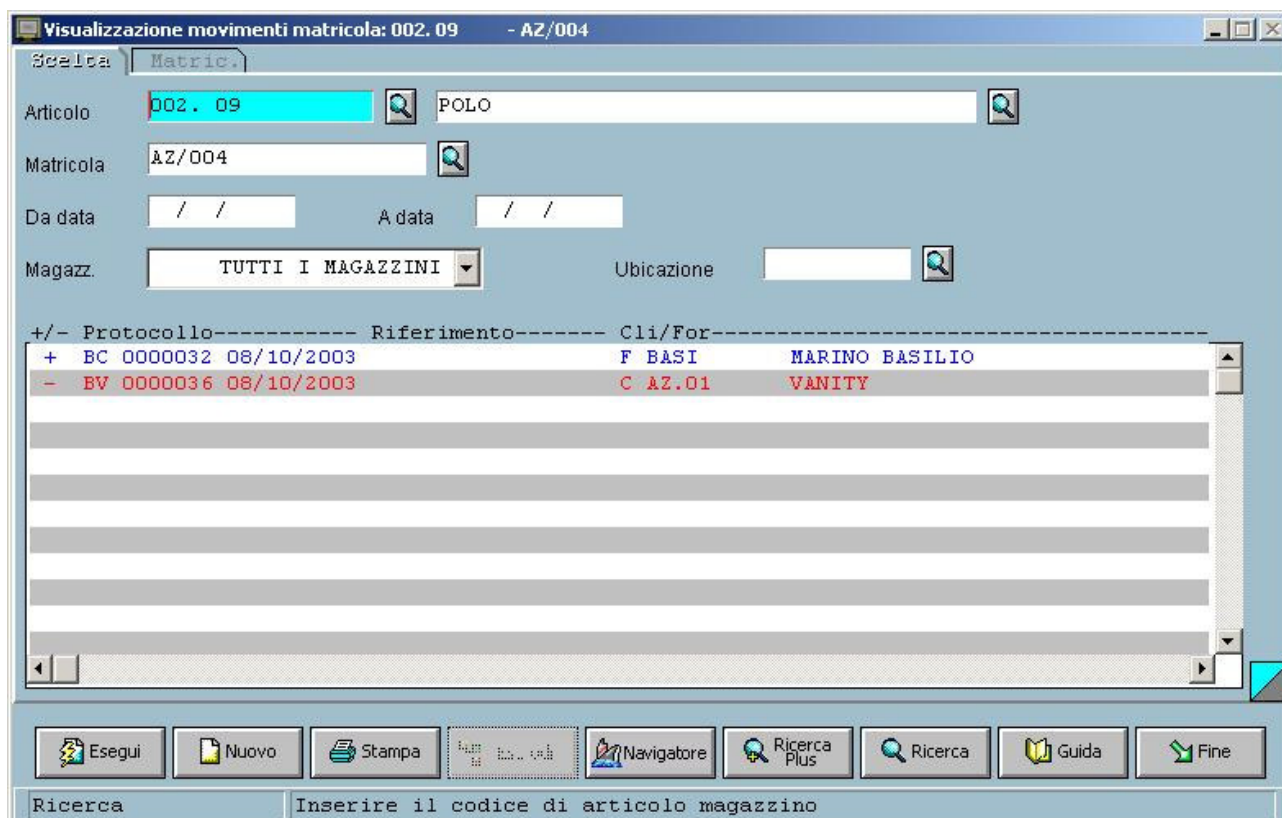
Visualizzazione movimenti matricola: 002. 09 - AZ/004

Scelta | Matric.

Articolo 002. 09 POLO

Matricola AZ/004

Da data / / A data / /

Magazz. TUTTI I MAGAZZINI Ubicazione

+/- Protocollo----------- Riferimento------- Cli/For------------------------------------
+ BC 0000032 08/10/2003 F BASI MARINO BASILIO
- BV 0000036 08/10/2003 C AZ.01 VANITY

Esegui | Nuovo | Stampa | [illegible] | Navigatore | Ricerca Plus | Ricerca | Guida | Fine

Ricerca | Inserire il codice di articolo magazzino